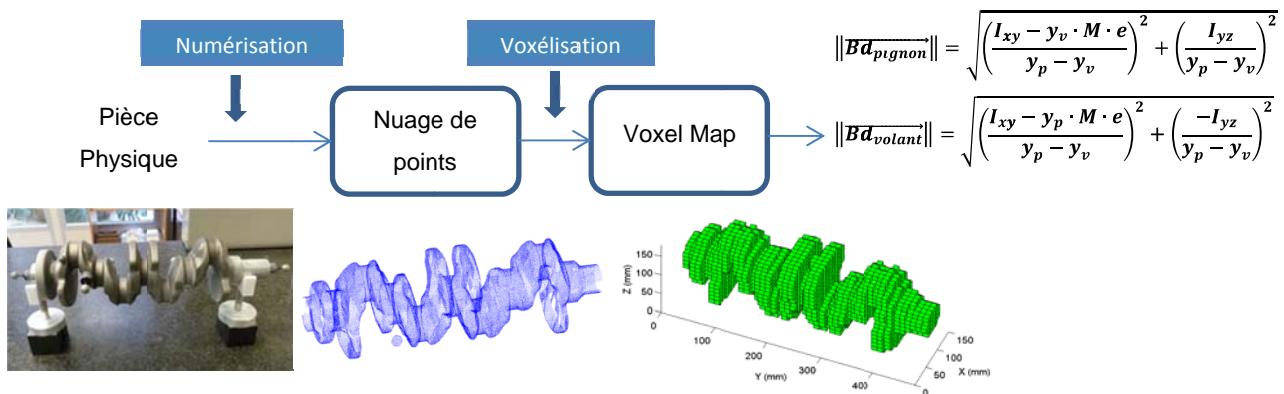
Numérisation

Voxélisation

Pièce Physique

Nuage de points

Voxel Map

$\|\overrightarrow{Bd_{pignon}}\| = \sqrt{\left(\frac{I_{xy} - y_v \cdot M \cdot e}{y_p - y_v}\right)^2 + \left(\frac{I_{yz}}{y_p - y_v}\right)^2}$

$\|\overrightarrow{Bd_{volant}}\| = \sqrt{\left(\frac{I_{xy} - y_p \cdot M \cdot e}{y_p - y_v}\right)^2 + \left(\frac{-I_{yz}}{y_p - y_v}\right)^2}$

150
100
50
0
Z (mm)
100
200
300
400
Y (mm)
150
100
50
0
X (mm)